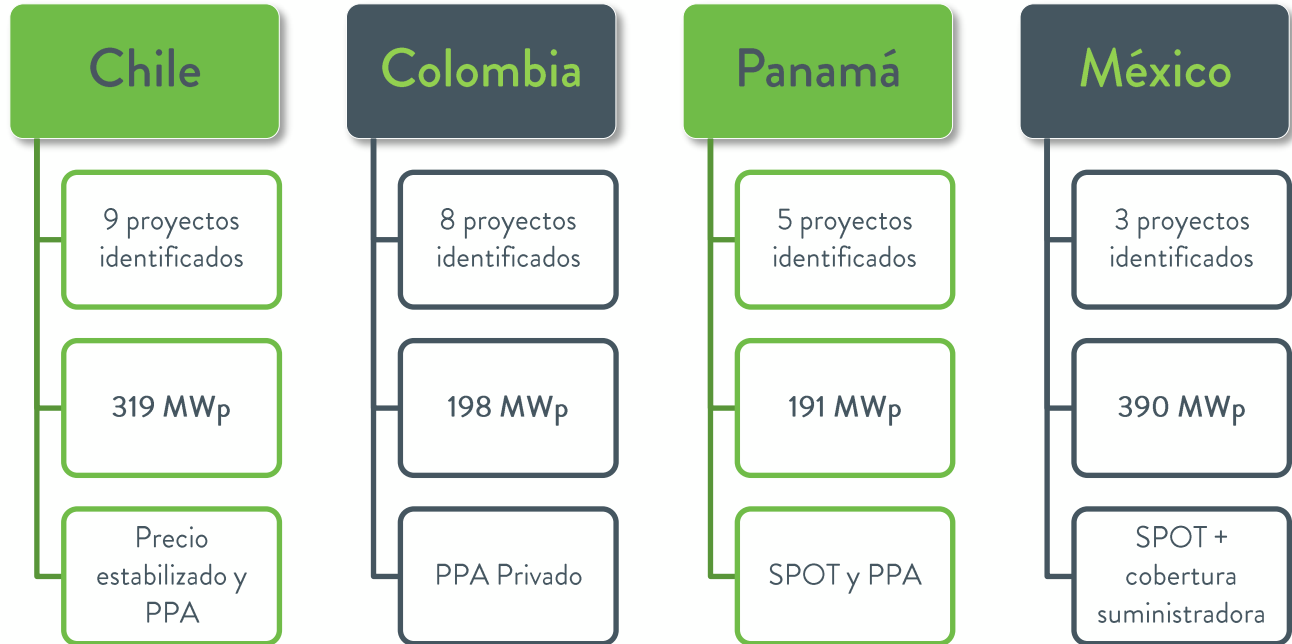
Chile

9 proyectos identificados

319 MWp

Precio estabilizado y PPA

Colombia

8 proyectos identificados

198 MWp

PPA Privado

Panamá

5 proyectos identificados

191 MWp

SPOT y PPA

México

3 proyectos identificados

390 MWp

SPOT + cobertura suministradora